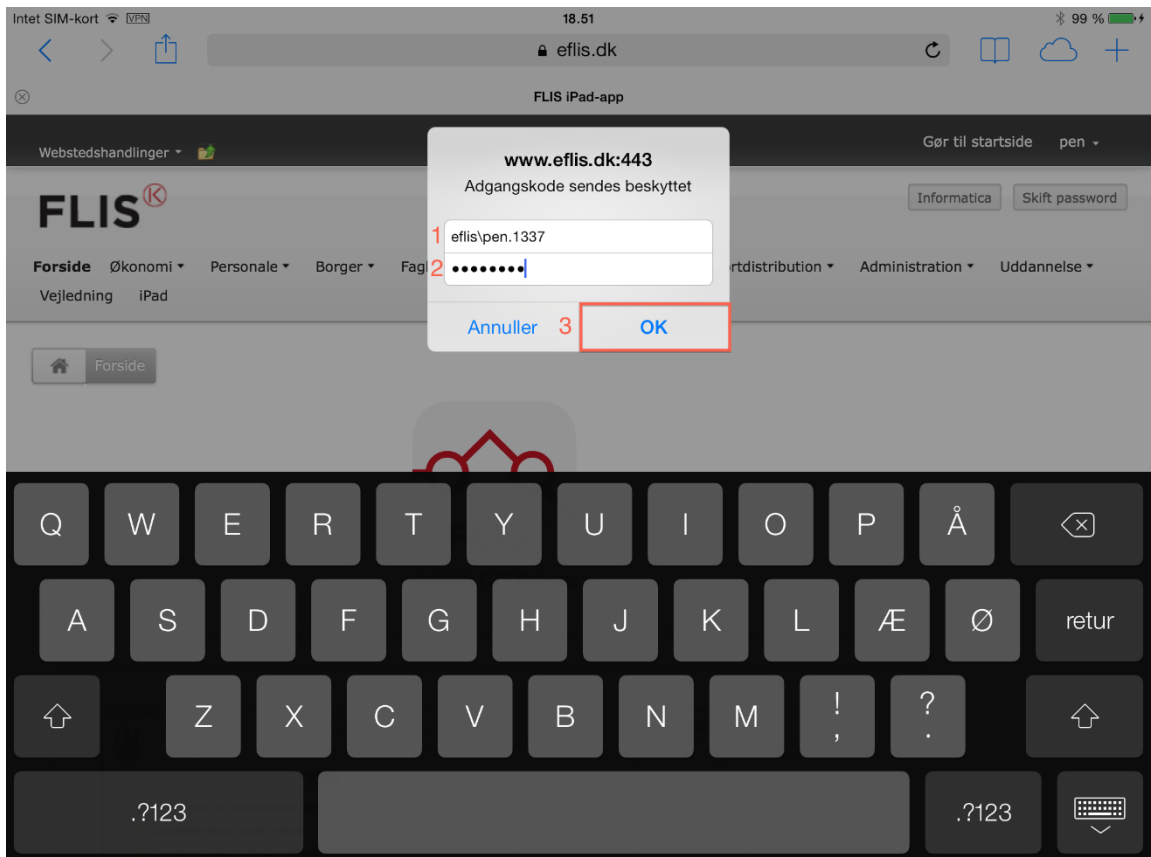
Intet SIM-kort VPN 18.51 99 %

eflis.dk

FLIS iPad-app

Webstedshandlinger

Gør til startside pen

FLIS

Informatica Skift password

Forside Økonomi Personale Borger Fag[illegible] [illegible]rtdistribution Administration Uddannelse
Vejledning iPad

Forside

www.eflis.dk:443
Adgangskode sendes beskyttet

1 eflis\pen.1337
2 ••••••••

Annuller 3 OK

Q W E R T Y U I O P Å
A S D F G H J K L Æ Ø retur
Z X C V B N M ! , ? .
.?123 .?123